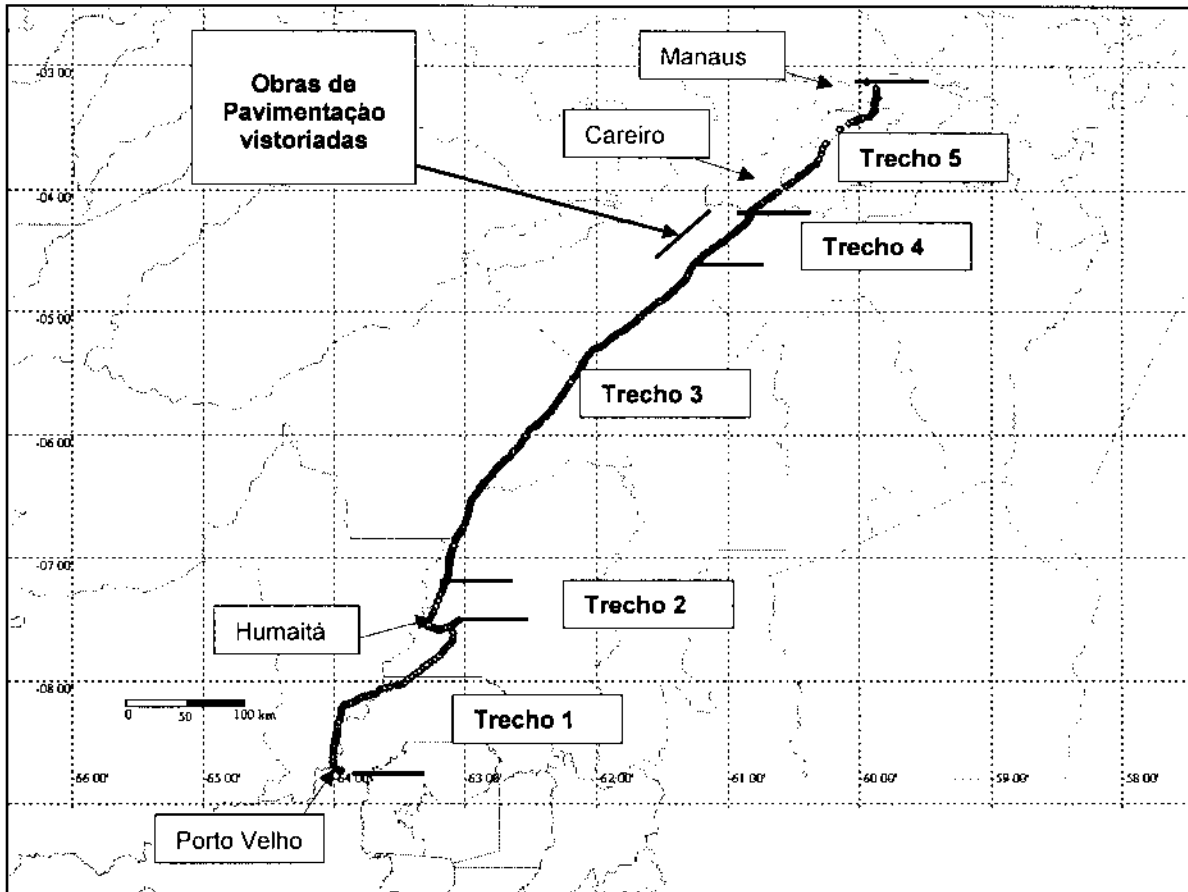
Obras de Pavimentação vistoriadas

Manaus

Careiro

Trecho 5

Trecho 4

Trecho 3

Trecho 2

Humaitá

Trecho 1

Porto Velho

-03 00'
-04 00'
-05 00'
-06 00'
-07 00'
-08 00'

0 50 100 km

-66 00' -65 00' -64 00' -63 00' -62 00' -61 00' -60 00' -59 00' -58 00'